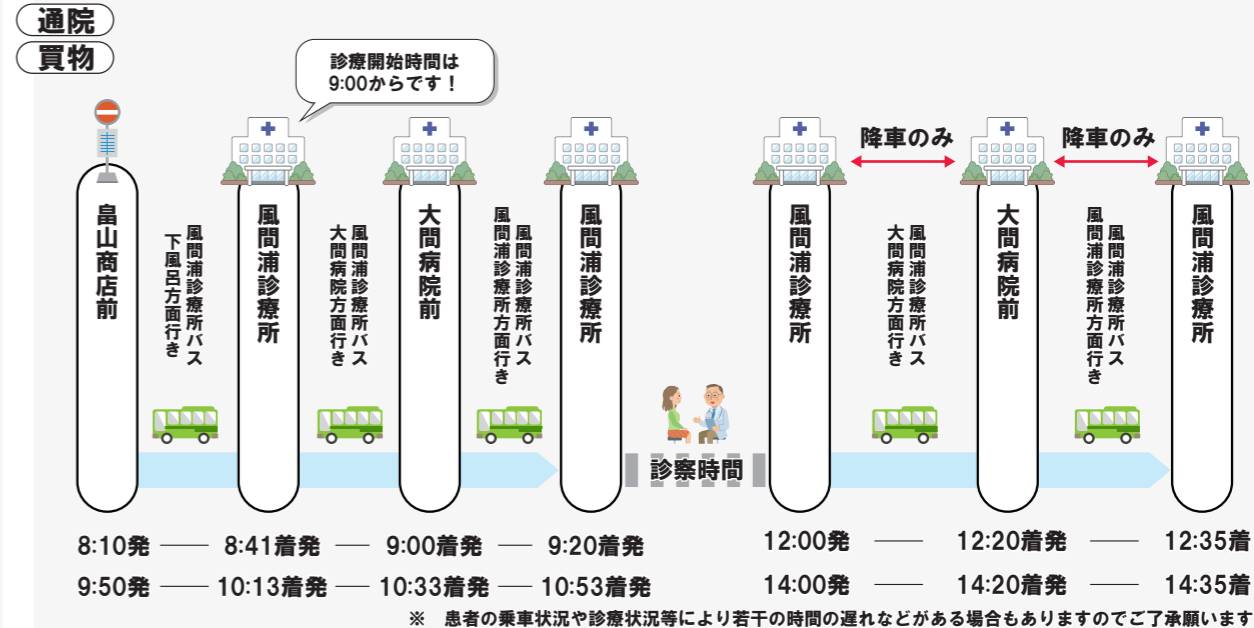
通院

買物

診療開始時間は
9:00からです！

畠山商店前

風間浦診療所バス
下風呂方面行き

風間浦診療所

風間浦診療所バス
大間病院方面行き

大間病院前

風間浦診療所バス
風間浦診療所方面行き

風間浦診療所

診察時間

風間浦診療所

降車のみ

風間浦診療所バス
大間病院方面行き

大間病院前

降車のみ

風間浦診療所バス
風間浦診療所方面行き

風間浦診療所

8:10発 —— 8:41着発 —— 9:00着発 —— 9:20着発

9:50発 —— 10:13着発 —— 10:33着発 —— 10:53着発

12:00発 —— 12:20着発 —— 12:35着

14:00発 —— 14:20着発 —— 14:35着

※ 患者の乗車状況や診療状況等により若干の時間の遅れなどがある場合もありますのでご了承願います